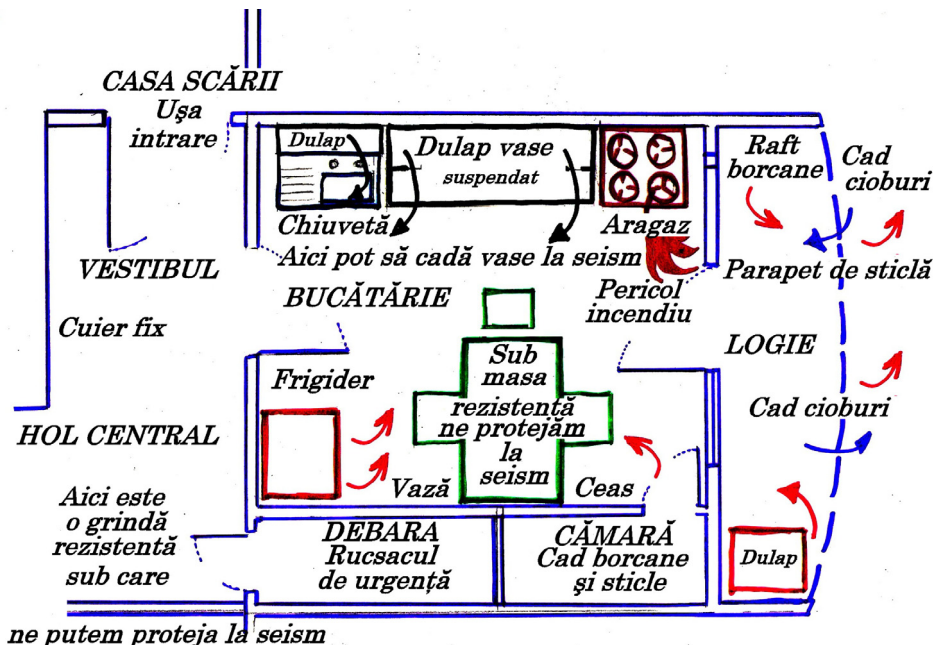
CASA SCĂRII
Uşa intrare

Dulap

Dulap vase
suspendat

Raft borcane

Cad cioburi

Chiuvetă

Aragaz

Aici pot să cadă vase la seism

VESTIBUL

Parapet de sticlă

BUCĂTĂRIE

Pericol incendiu

Cuier fix

LOGIE

Sub masa rezistentă ne protejăm la seism

Frigider

Cad cioburi

HOL CENTRAL

Vază

Ceas

Aici este o grindă rezistentă sub care

DEBARA
Rucsacul de urgenţă

CĂMARĂ
Cad borcane şi sticle

Dulap

ne putem proteja la seism